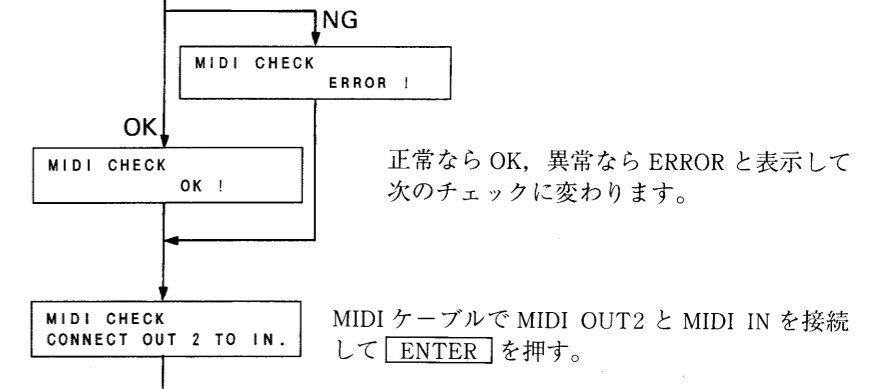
NG

MIDI CHECK
ERROR !

OK

MIDI CHECK
OK !

正常なら OK，異常なら ERROR と表示して次のチェックに変わります。

MIDI CHECK
CONNECT OUT 2 TO IN.

MIDI ケーブルで MIDI OUT2 と MIDI IN を接続して ENTER を押す。